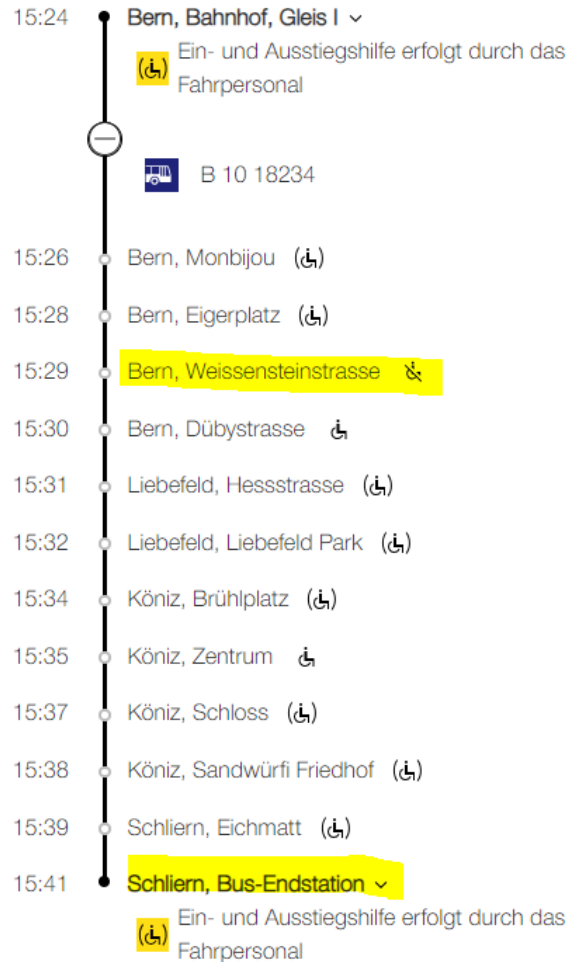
15:24 Bern, Bahnhof, Gleis I ⌄

Ein- und Ausstiegshilfe erfolgt durch das Fahrpersonal

B 10 18234

15:26 Bern, Monbijou

15:28 Bern, Eigerplatz

15:29 Bern, Weissensteinstrasse

15:30 Bern, Dübystrasse

15:31 Liebefeld, Hessstrasse

15:32 Liebefeld, Liebefeld Park

15:34 Köniz, Brühlplatz

15:35 Köniz, Zentrum

15:37 Köniz, Schloss

15:38 Köniz, Sandwürfi Friedhof

15:39 Schliern, Eichmatt

15:41 Schliern, Bus-Endstation ⌄

Ein- und Ausstiegshilfe erfolgt durch das Fahrpersonal